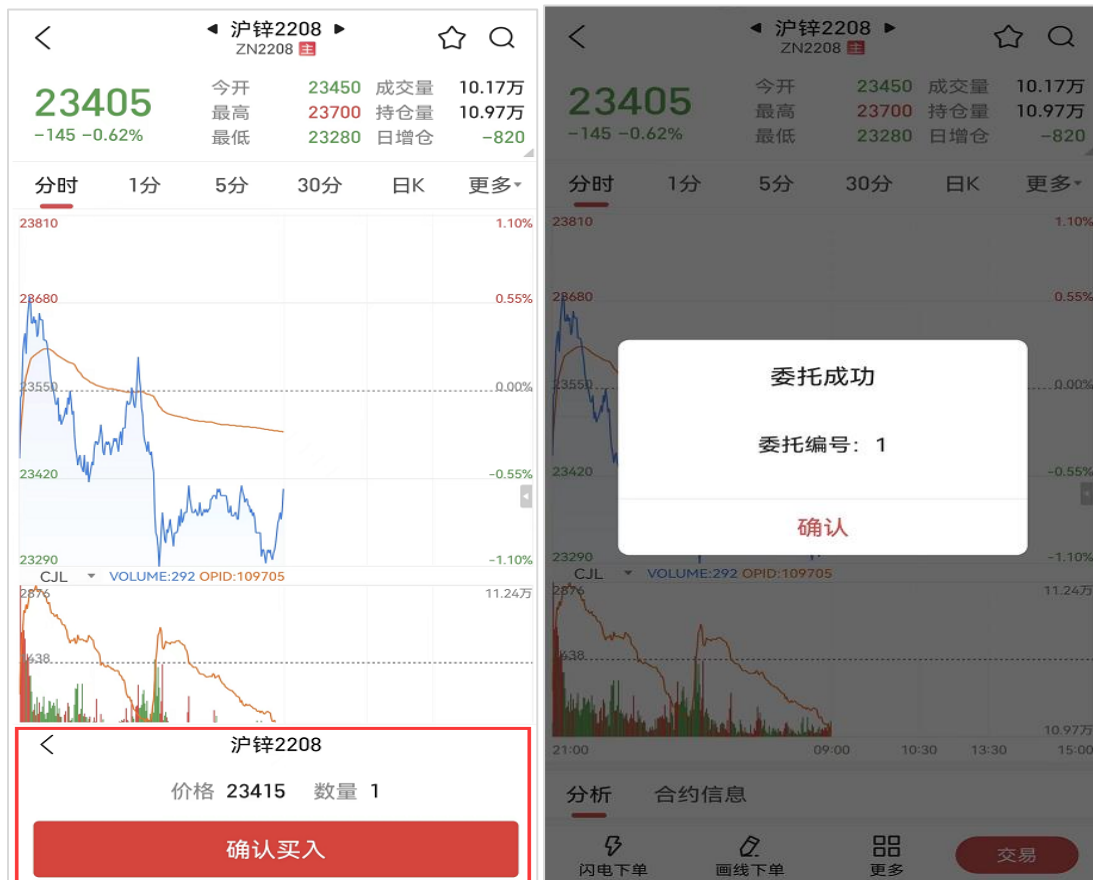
◀ 沪锌2208 ▶
ZN2208 主

23405
−145 −0.62%

今开 23450 成交量 10.17万
最高 23700 持仓量 10.97万
最低 23280 日增仓 −820

分时 1分 5分 30分 日K 更多▾

23810 1.10%
23680 0.55%
23550 0.00%
23420 −0.55%
23290 −1.10%

CJL ▾ VOLUME:292 OPID:109705
2876 11.24万
1438

沪锌2208
价格 23415 数量 1
确认买入

◀ 沪锌2208 ▶
ZN2208 主

23405
−145 −0.62%

今开 23450 成交量 10.17万
最高 23700 持仓量 10.97万
最低 23280 日增仓 −820

分时 1分 5分 30分 日K 更多▾

23810 1.10%
23680 0.55%
23550 0.00%
23420 −0.55%
23290 −1.10%

委托成功
委托编号：1
确认

CJL ▾ VOLUME:292 OPID:109705
2876 11.24万
1438
10.97万
21:00 09:00 10:30 13:30 15:00

分析 合约信息

闪电下单 画线下单 更多 交易